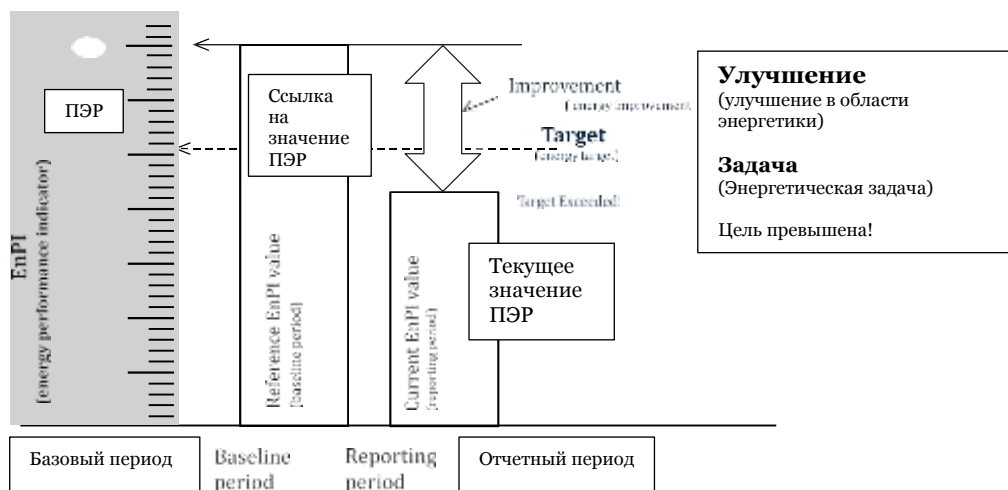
ПЭР

EnPI
[energy performance indicator]

Ссылка на значение ПЭР

Reference EnPI value
[baseline period]

Improvement
[energy improvement]

Target
[energy target]

Target Exceeded!

Current EnPI value
[reporting period]

Текущее значение ПЭР

**Улучшение**
(улучшение в области энергетики)

**Задача**
(Энергетическая задача)

Цель превышена!

Базовый период

Baseline period

Reporting period

Отчетный период